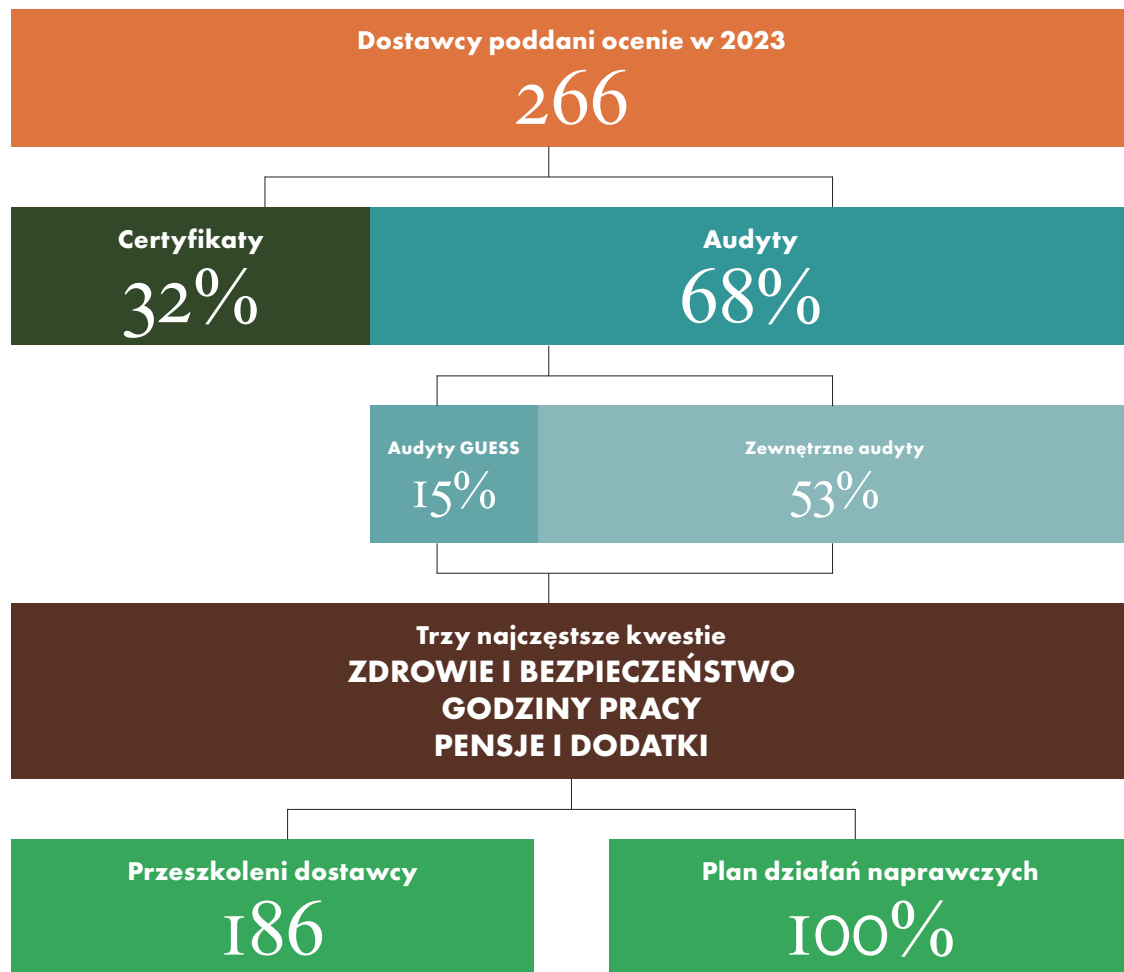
Dostawcy poddani ocenie w 2023
266

Certyfikaty
32%

Audyty
68%

Audyty GUESS
15%

Zewnętrzne audyty
53%

Trzy najczęstsze kwestie
ZDROWIE I BEZPIECZEŃSTWO
GODZINY PRACY
PENSJE I DODATKI

Przeszkoleni dostawcy
186

Plan działań naprawczych
100%